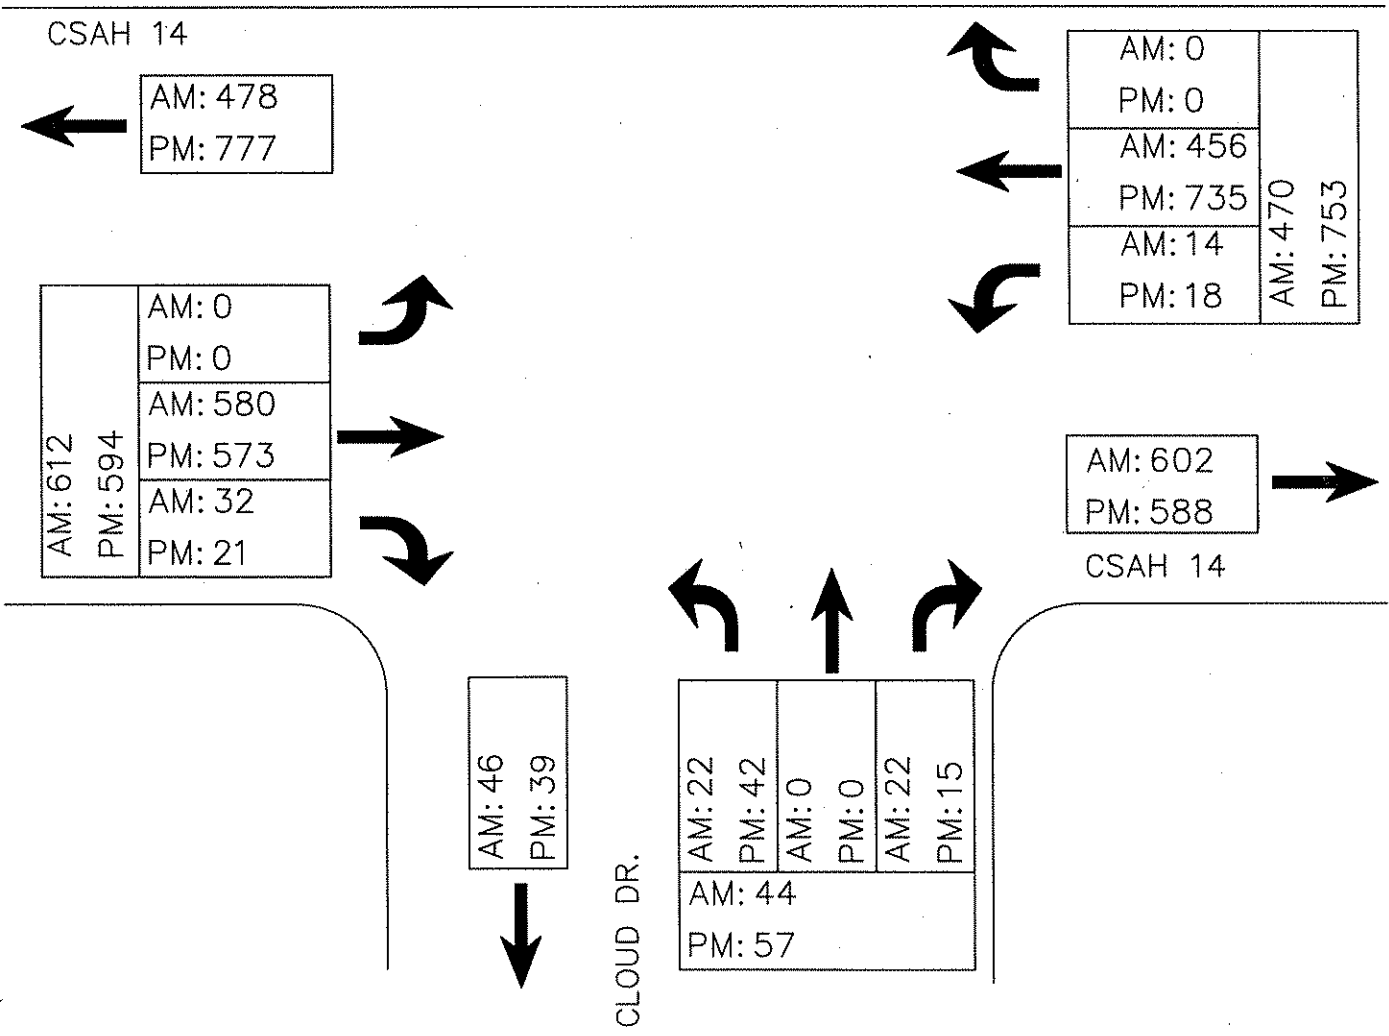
CSAH 14

AM: 478
PM: 777

AM: 0
PM: 0
AM: 456
PM: 735
AM: 14
PM: 18
AM: 470
PM: 753

AM: 612
PM: 594
AM: 0
PM: 0
AM: 580
PM: 573
AM: 32
PM: 21

AM: 602
PM: 588
CSAH 14

AM: 46
PM: 39

CLOUD DR.

AM: 22
PM: 42
AM: 0
PM: 0
AM: 22
PM: 15
AM: 44
PM: 57